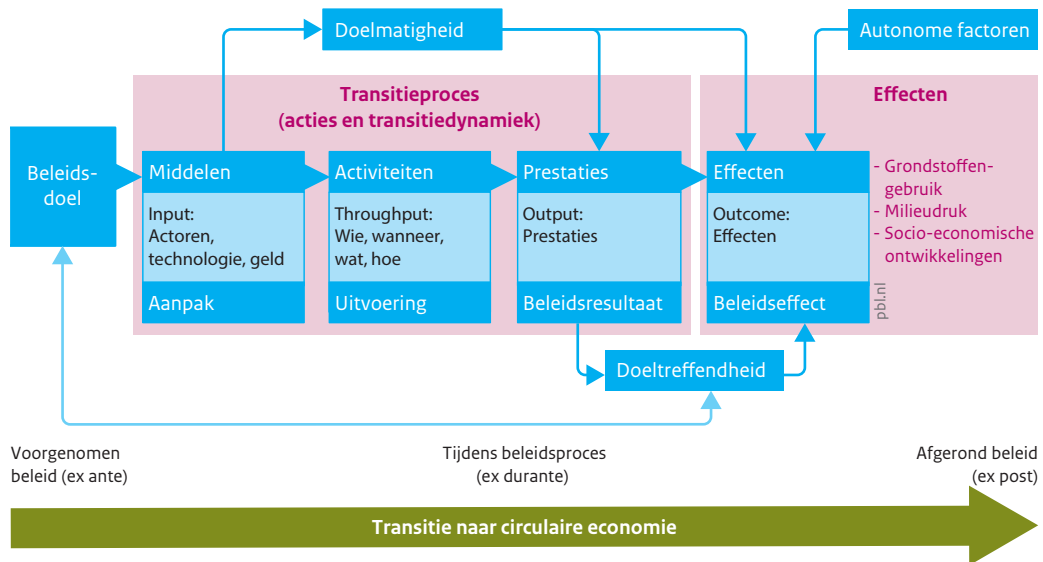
Doelmatigheid

Autonome factoren

Transitieproces
(acties en transitiedynamiek)

Effecten

Beleidsdoel

Middelen

Input:
Actoren, technologie, geld

Aanpak

Activiteiten

Throughput:
Wie, wanneer, wat, hoe

Uitvoering

Prestaties

Output:
Prestaties

Beleidsresultaat

Effecten

Outcome:
Effecten

Beleidseffect

- Grondstoffengebruik
- Milieudruk
- Socio-economische ontwikkelingen

pbl.nl

Doeltreffendheid

Voorgenomen beleid (ex ante)

Tijdens beleidsproces (ex durante)

Afgerond beleid (ex post)

Transitie naar circulaire economie